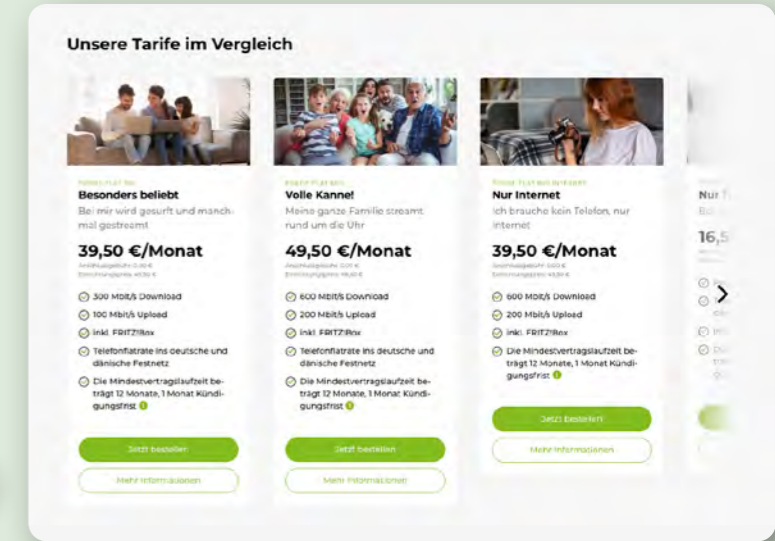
Unsere Tarife im Vergleich

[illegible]
Besonders beliebt
Bei mir wird gesurft und manchmal gestreamt
39,50 €/Monat
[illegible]
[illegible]
300 Mbit/s Download
100 Mbit/s Upload
inkl. FRITZ!Box
Telefonflatrate ins deutsche und dänische Festnetz
Die Mindestvertragslaufzeit beträgt 12 Monate, 1 Monat Kündigungsfrist
Jetzt bestellen
Mehr Informationen

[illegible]
Volle Kanne!
Meine ganze Familie streamt rund um die Uhr
49,50 €/Monat
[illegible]
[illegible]
600 Mbit/s Download
200 Mbit/s Upload
inkl. FRITZ!Box
Telefonflatrate ins deutsche und dänische Festnetz
Die Mindestvertragslaufzeit beträgt 12 Monate, 1 Monat Kündigungsfrist
Jetzt bestellen
Mehr Informationen

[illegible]
Nur Internet
Ich brauche kein Telefon, nur Internet
39,50 €/Monat
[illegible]
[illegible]
600 Mbit/s Download
200 Mbit/s Upload
inkl. FRITZ!Box
Die Mindestvertragslaufzeit beträgt 12 Monate, 1 Monat Kündigungsfrist
Jetzt bestellen
Mehr Informationen

Nur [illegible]
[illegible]
16,5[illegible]
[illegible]